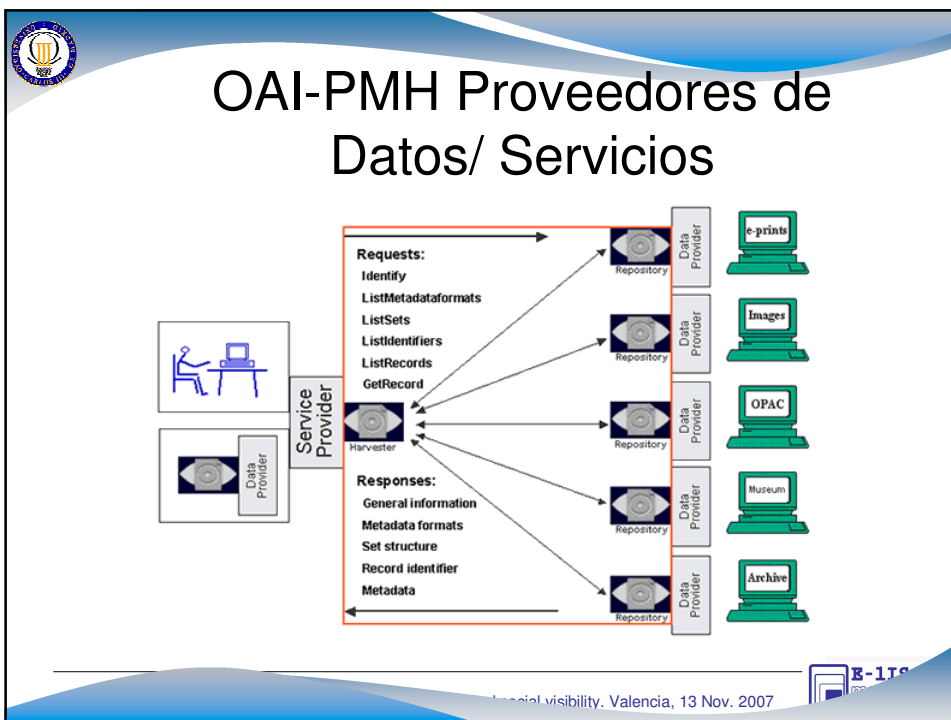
OAI-PMH Proveedores de Datos/ Servicios

Requests:
Identify
ListMetadataformats
ListSets
ListIdentifiers
ListRecords
GetRecord

Service Provider

Harvester

Data Provider

Responses:
General information
Metadata formats
Set structure
Record identifier
Metadata

Repository
Data Provider
e-prints

Repository
Data Provider
Images

Repository
Data Provider
OPAC

Repository
Data Provider
Museum

Repository
Data Provider
Archive

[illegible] social visibility. Valencia, 13 Nov. 2007

E-LIS